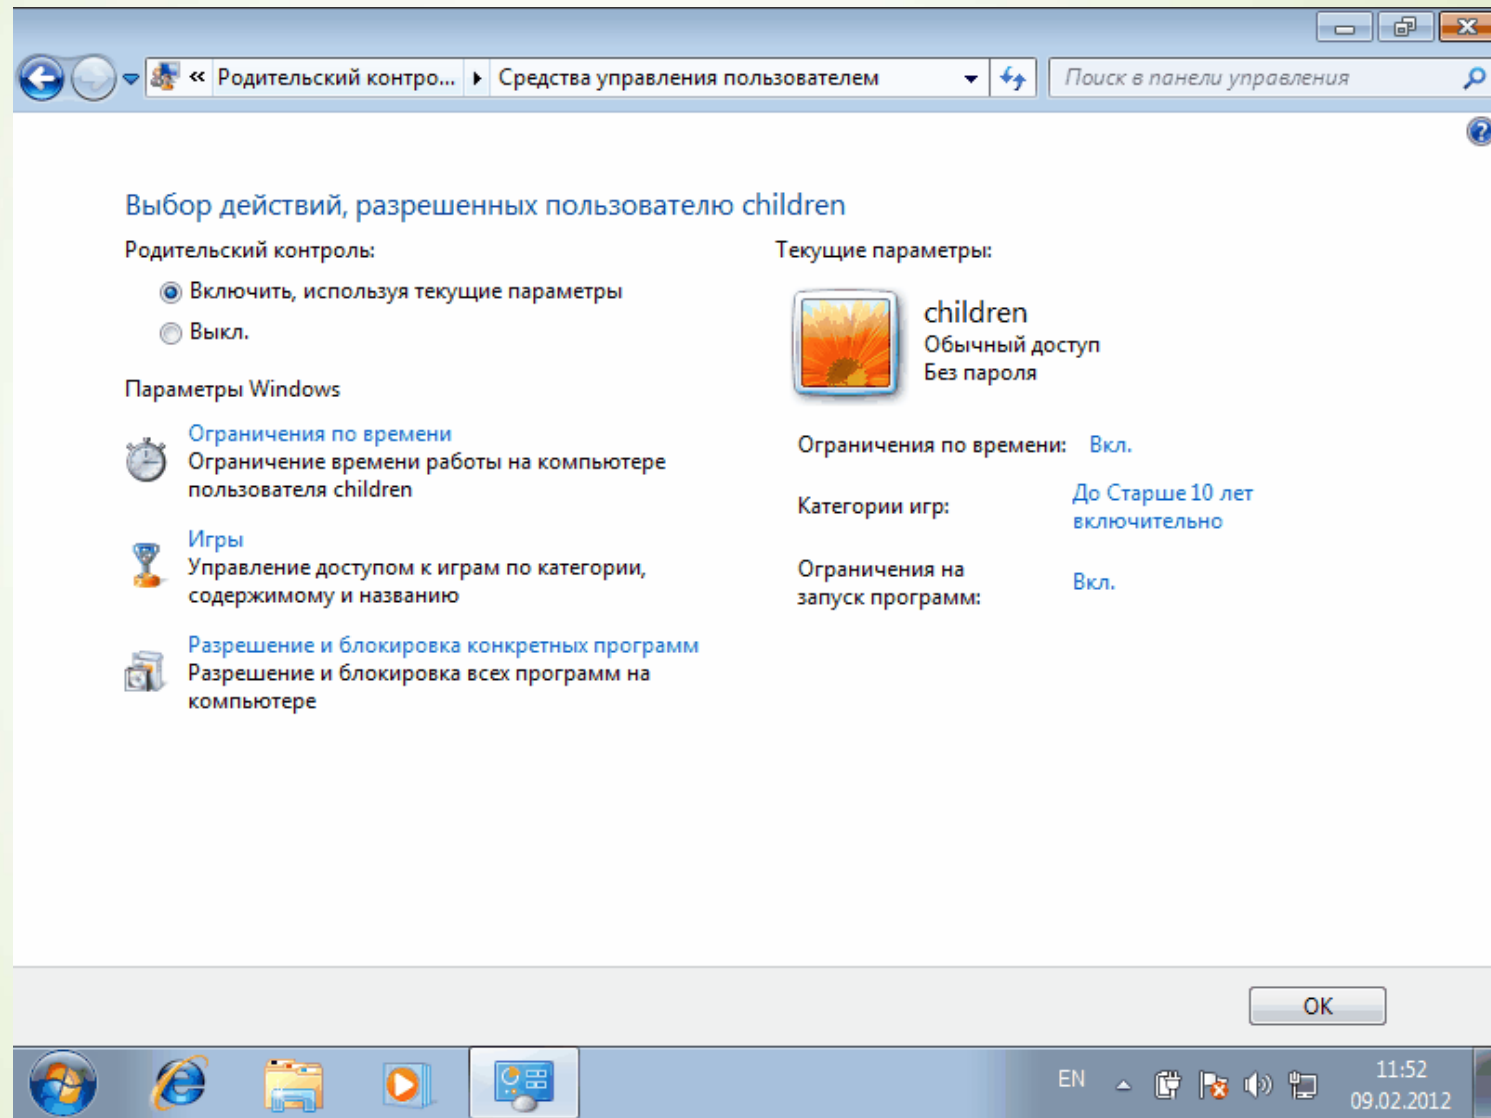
« Родительский контро... ▸ Средства управления пользователем

Поиск в панели управления

Выбор действий, разрешенных пользователю children

Родительский контроль:

Включить, используя текущие параметры

Выкл.

Параметры Windows

Ограничения по времени
Ограничение времени работы на компьютере пользователя children

Игры
Управление доступом к играм по категории, содержимому и названию

Разрешение и блокировка конкретных программ
Разрешение и блокировка всех программ на компьютере

Текущие параметры:

children
Обычный доступ
Без пароля

Ограничения по времени: Вкл.

Категории игр: До Старше 10 лет включительно

Ограничения на запуск программ: Вкл.

OK

EN

11:52
09.02.2012